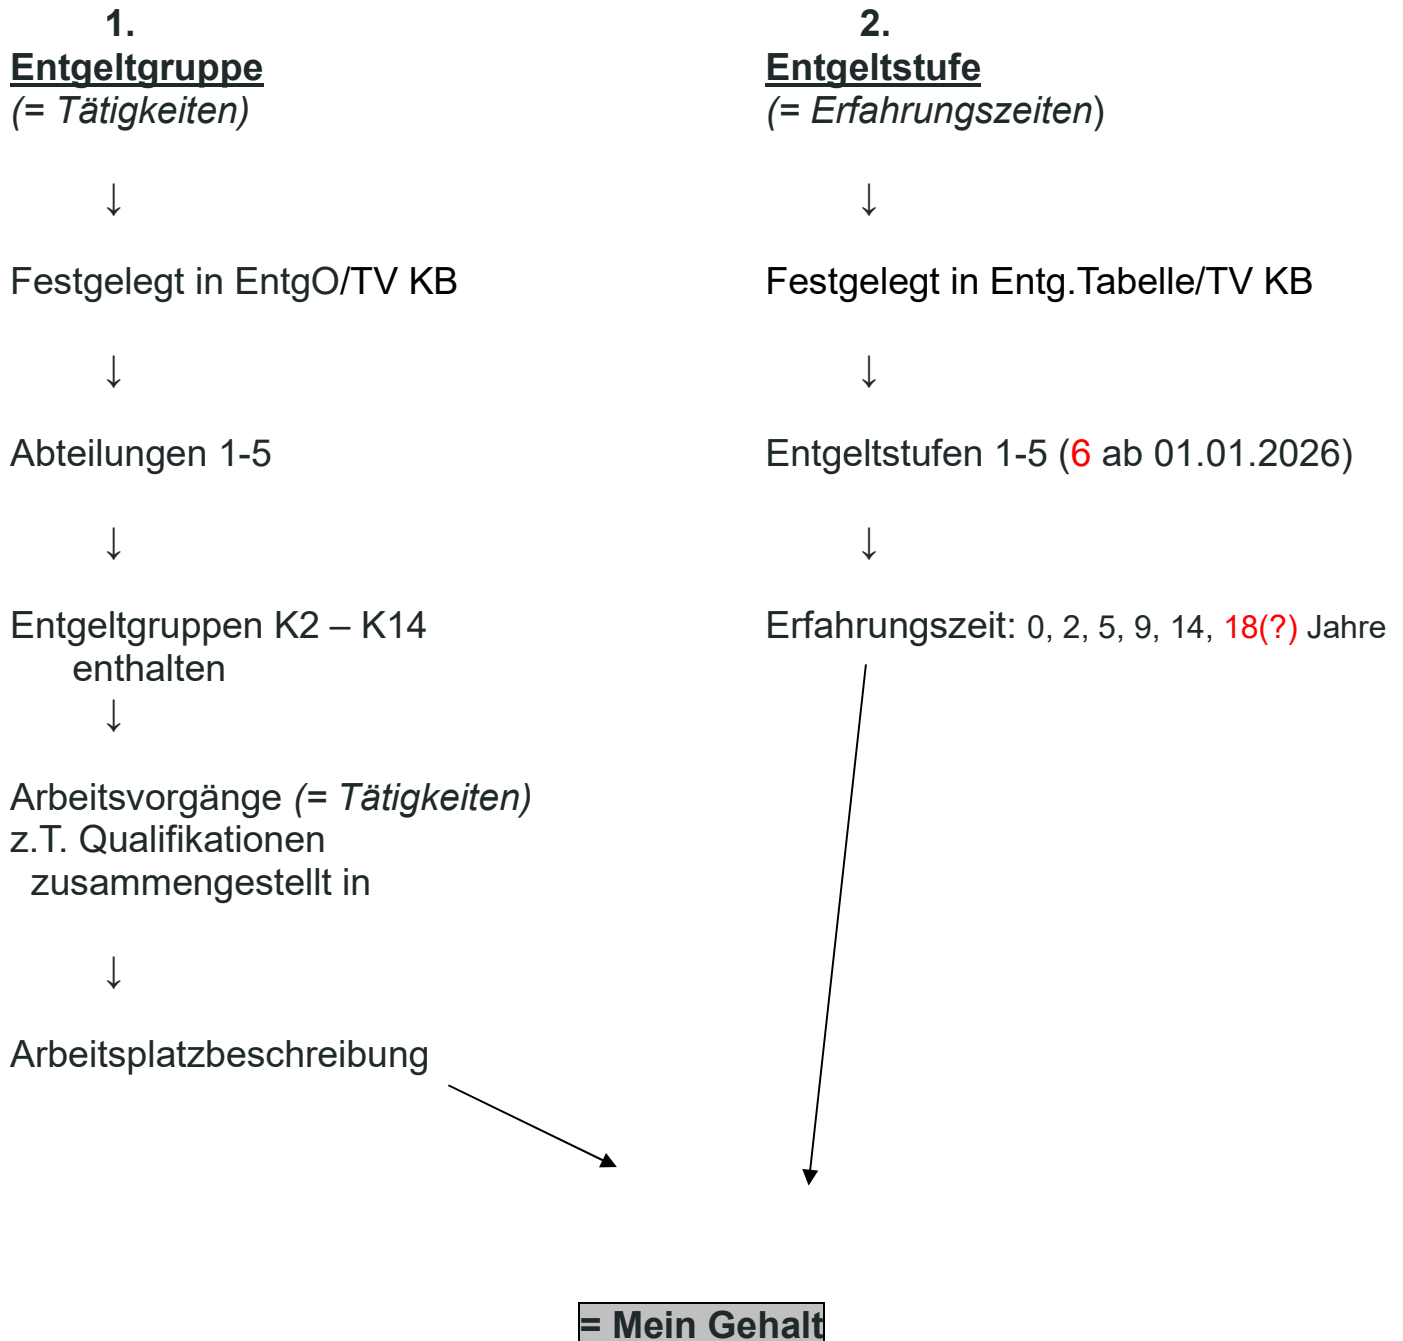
1.
Entgeltgruppe
(= Tätigkeiten)

↓

Festgelegt in EntgO/TV KB

↓

Abteilungen 1-5

↓

Entgeltgruppen K2 – K14
enthalten

↓

Arbeitsvorgänge (= Tätigkeiten)
z.T. Qualifikationen
zusammengestellt in

↓

Arbeitsplatzbeschreibung

2.
Entgeltstufe
(= Erfahrungszeiten)

↓

Festgelegt in Entg.Tabelle/TV KB

↓

Entgeltstufen 1-5 (6 ab 01.01.2026)

↓

Erfahrungszeit: 0, 2, 5, 9, 14, 18(?) Jahre

= Mein Gehalt